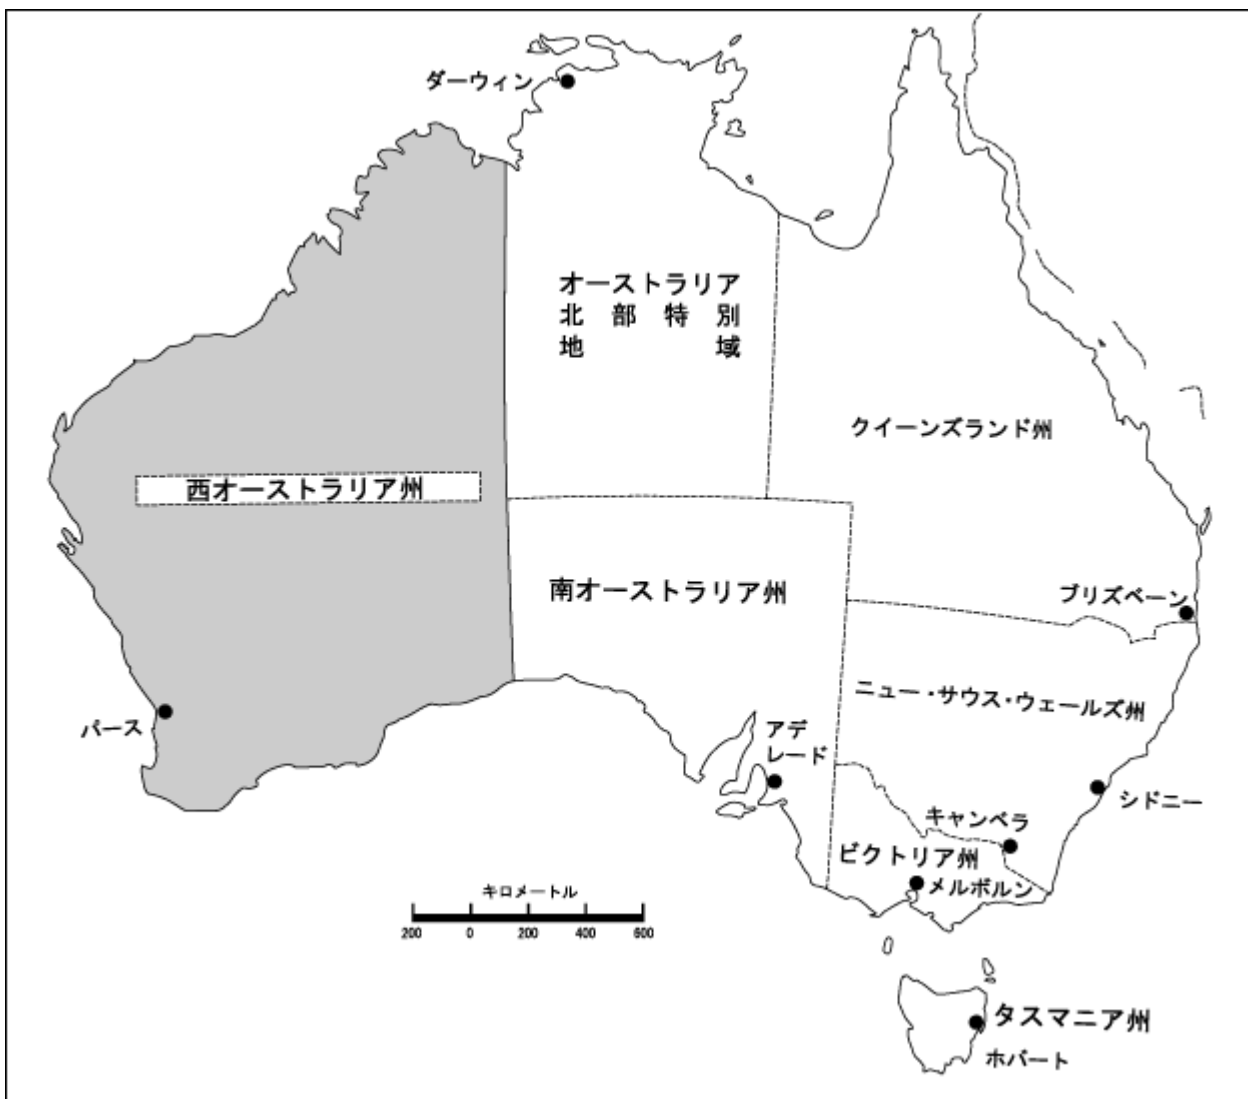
ダーウィン

オーストラリア
北部特別
地域

クイーンズランド州

西オーストラリア州

南オーストラリア州

ブリズベーン

ニュー・サウス・ウェールズ州

パース

アデレード

シドニー

キャンベラ

ビクトリア州

メルボルン

キロメートル
200 0 200 400 600

タスマニア州

ホバート